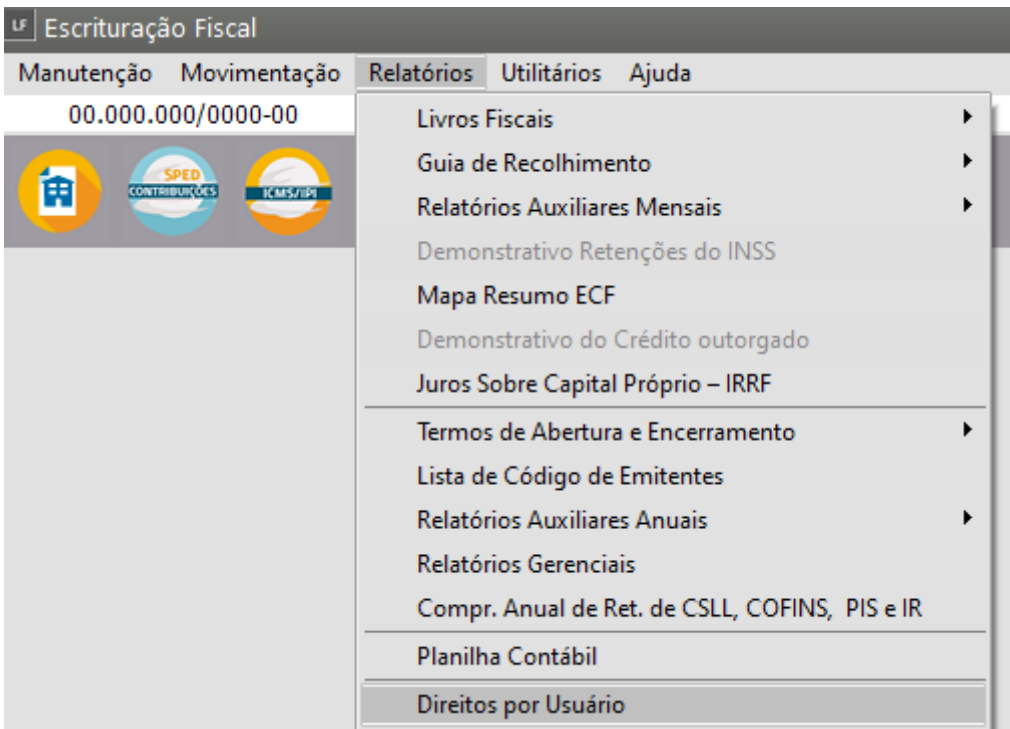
LF Escrituração Fiscal

Manutenção Movimentação Relatórios Utilitários Ajuda

00.000.000/0000-00

SPED CONTRIBUIÇÕES

ICMS/IPI

Livros Fiscais
Guia de Recolhimento
Relatórios Auxiliares Mensais
Demonstrativo Retenções do INSS
Mapa Resumo ECF
Demonstrativo do Crédito outorgado
Juros Sobre Capital Próprio – IRRF
Termos de Abertura e Encerramento
Lista de Código de Emitentes
Relatórios Auxiliares Anuais
Relatórios Gerenciais
Compr. Anual de Ret. de CSLL, COFINS, PIS e IR
Planilha Contábil
Direitos por Usuário